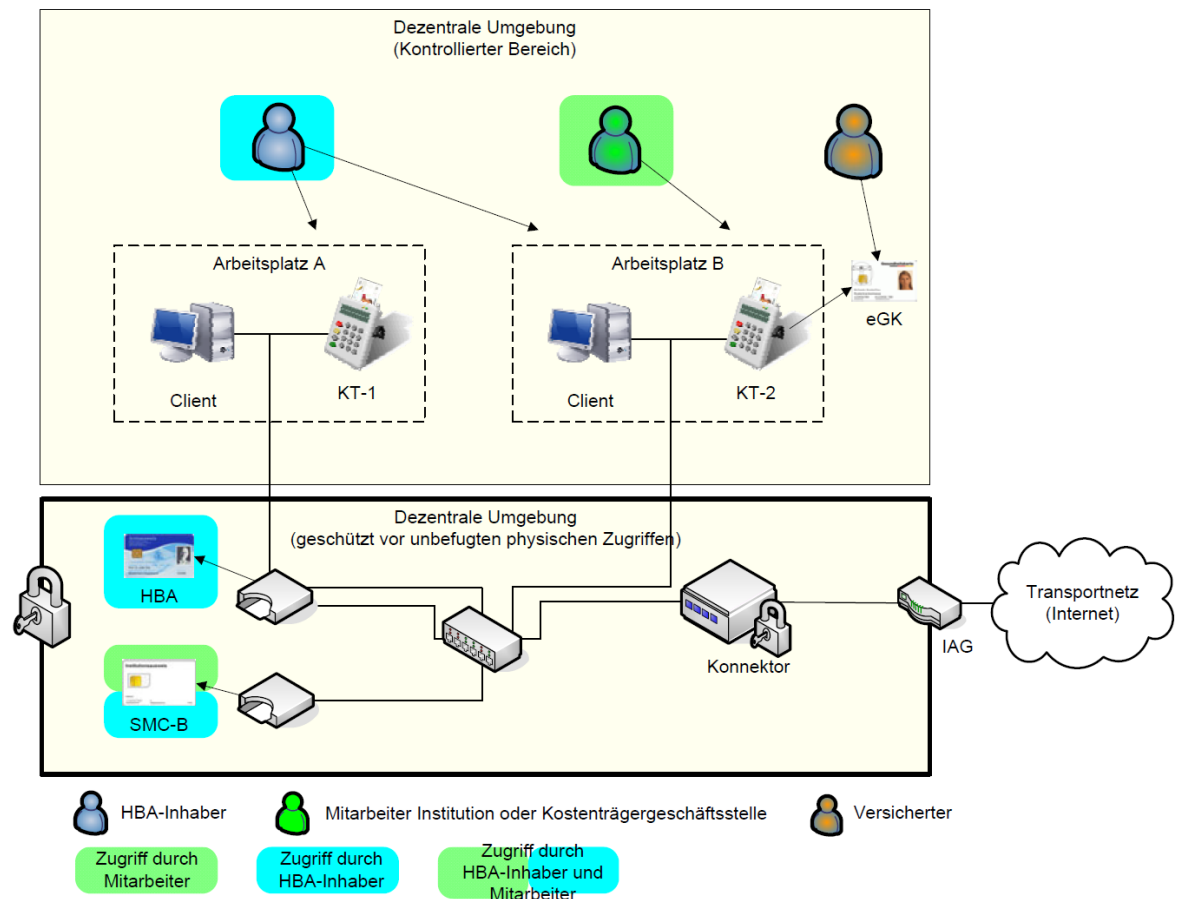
Dezentrale Umgebung
(Kontrollierter Bereich)

Arbeitsplatz A

Client

KT-1

Arbeitsplatz B

Client

KT-2

eGK

Dezentrale Umgebung
(geschützt vor unbefugten physischen Zugriffen)

HBA

SMC-B

Konnektor

IAG

Transportnetz
(Internet)

HBA-Inhaber

Mitarbeiter Institution oder Kostenträgergeschäftsstelle

Versicherter

Zugriff durch Mitarbeiter

Zugriff durch HBA-Inhaber

Zugriff durch HBA-Inhaber und Mitarbeiter